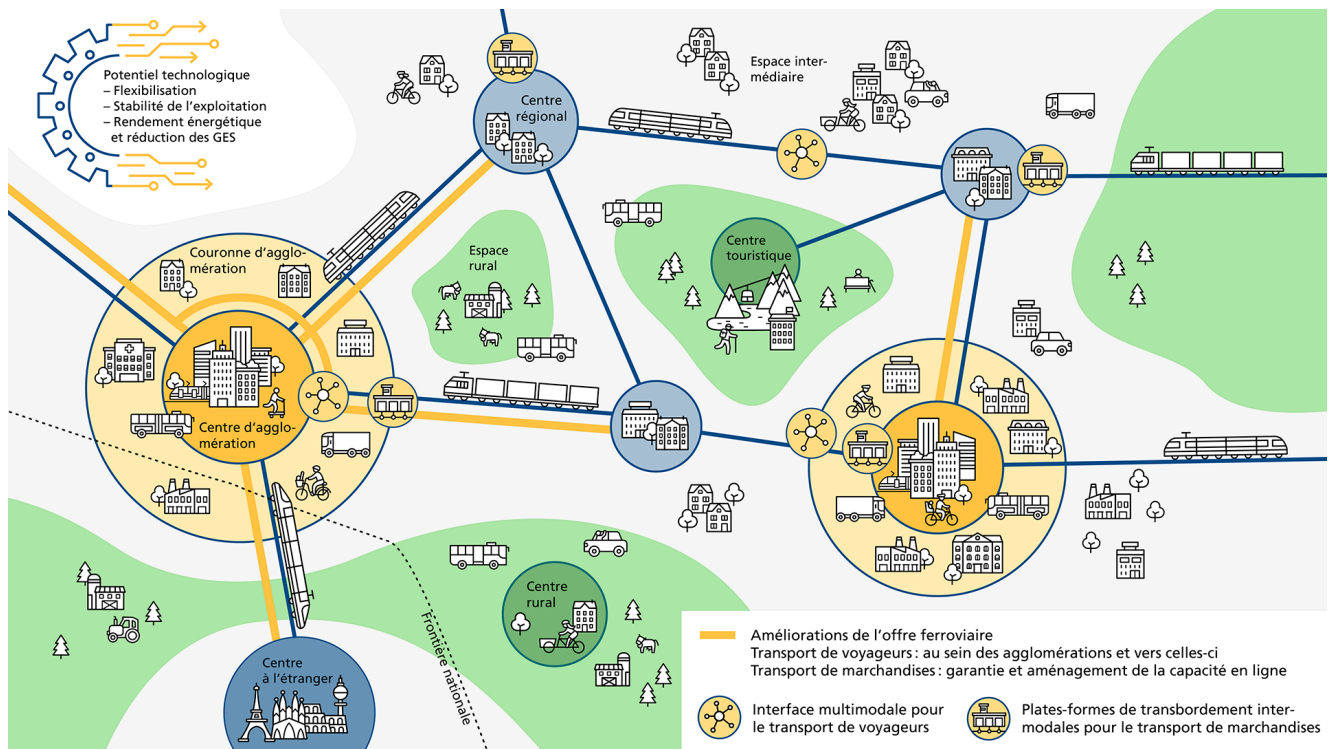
Potentiel technologique
– Flexibilisation
– Stabilité de l'exploitation
– Rendement énergétique et réduction des GES

Centre régional

Espace intermédiaire

Couronne d'agglomération

Espace rural

Centre touristique

Centre d'agglomération

Centre rural

Centre à l'étranger

Frontière nationale

Améliorations de l'offre ferroviaire
Transport de voyageurs : au sein des agglomérations et vers celles-ci
Transport de marchandises : garantie et aménagement de la capacité en ligne

Interface multimodale pour le transport de voyageurs

Plates-formes de transbordement intermodales pour le transport de marchandises